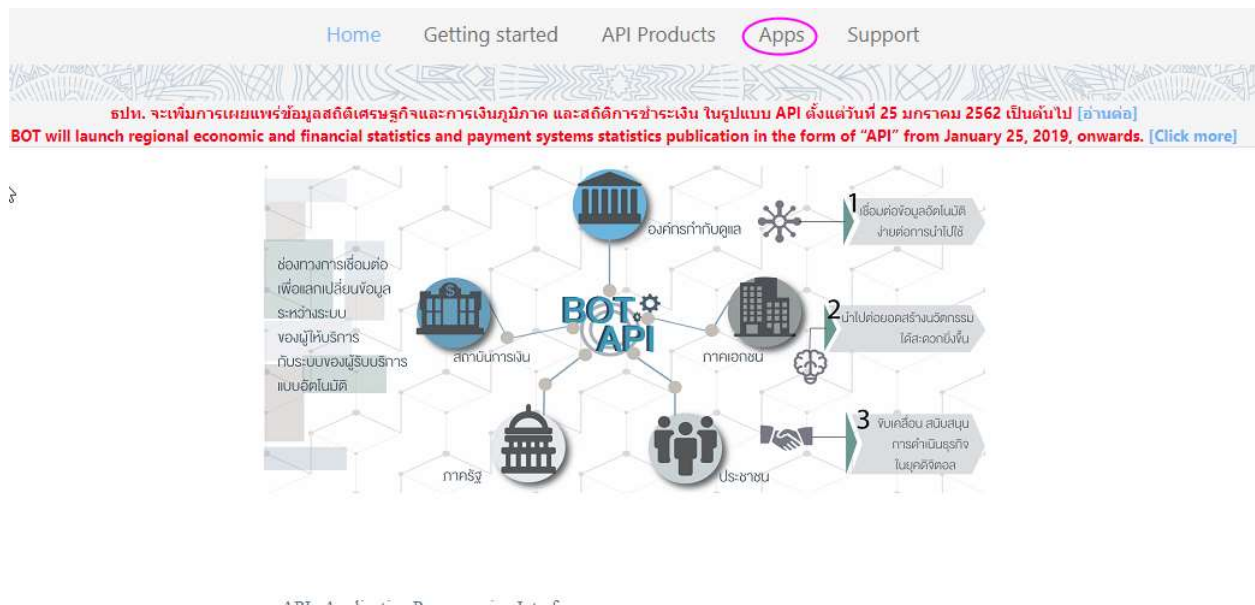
Home Getting started API Products Apps Support

ธปท. จะเพิ่มการเผยแพร่ข้อมูลสถิติเศรษฐกิจและการเงินภูมิภาค และสถิติการชำระเงิน ในรูปแบบ API ตั้งแต่วันที่ 25 มกราคม 2562 เป็นต้นไป [อ่านต่อ]
BOT will launch regional economic and financial statistics and payment systems statistics publication in the form of "API" from January 25, 2019, onwards. [Click more]

ช่องทางการเชื่อมต่อเพื่อแลกเปลี่ยนข้อมูลระหว่างระบบของผู้ให้บริการกับระบบของผู้รับบริการแบบอัตโนมัติ

องค์กรกำกับดูแล

สถาบันการเงิน

BOT API

ภาคเอกชน

ภาครัฐ

ประชาชน

1 เชื่อมต่อข้อมูลอัตโนมัติ ง่ายต่อการนำไปใช้

2 นำไปต่อยอดสร้างนวัตกรรม ได้สะดวกยิ่งขึ้น

3 ขับเคลื่อน สนับสนุน การดำเนินธุรกิจ ในยุคดิจิตอล

API: Application Programming Interface